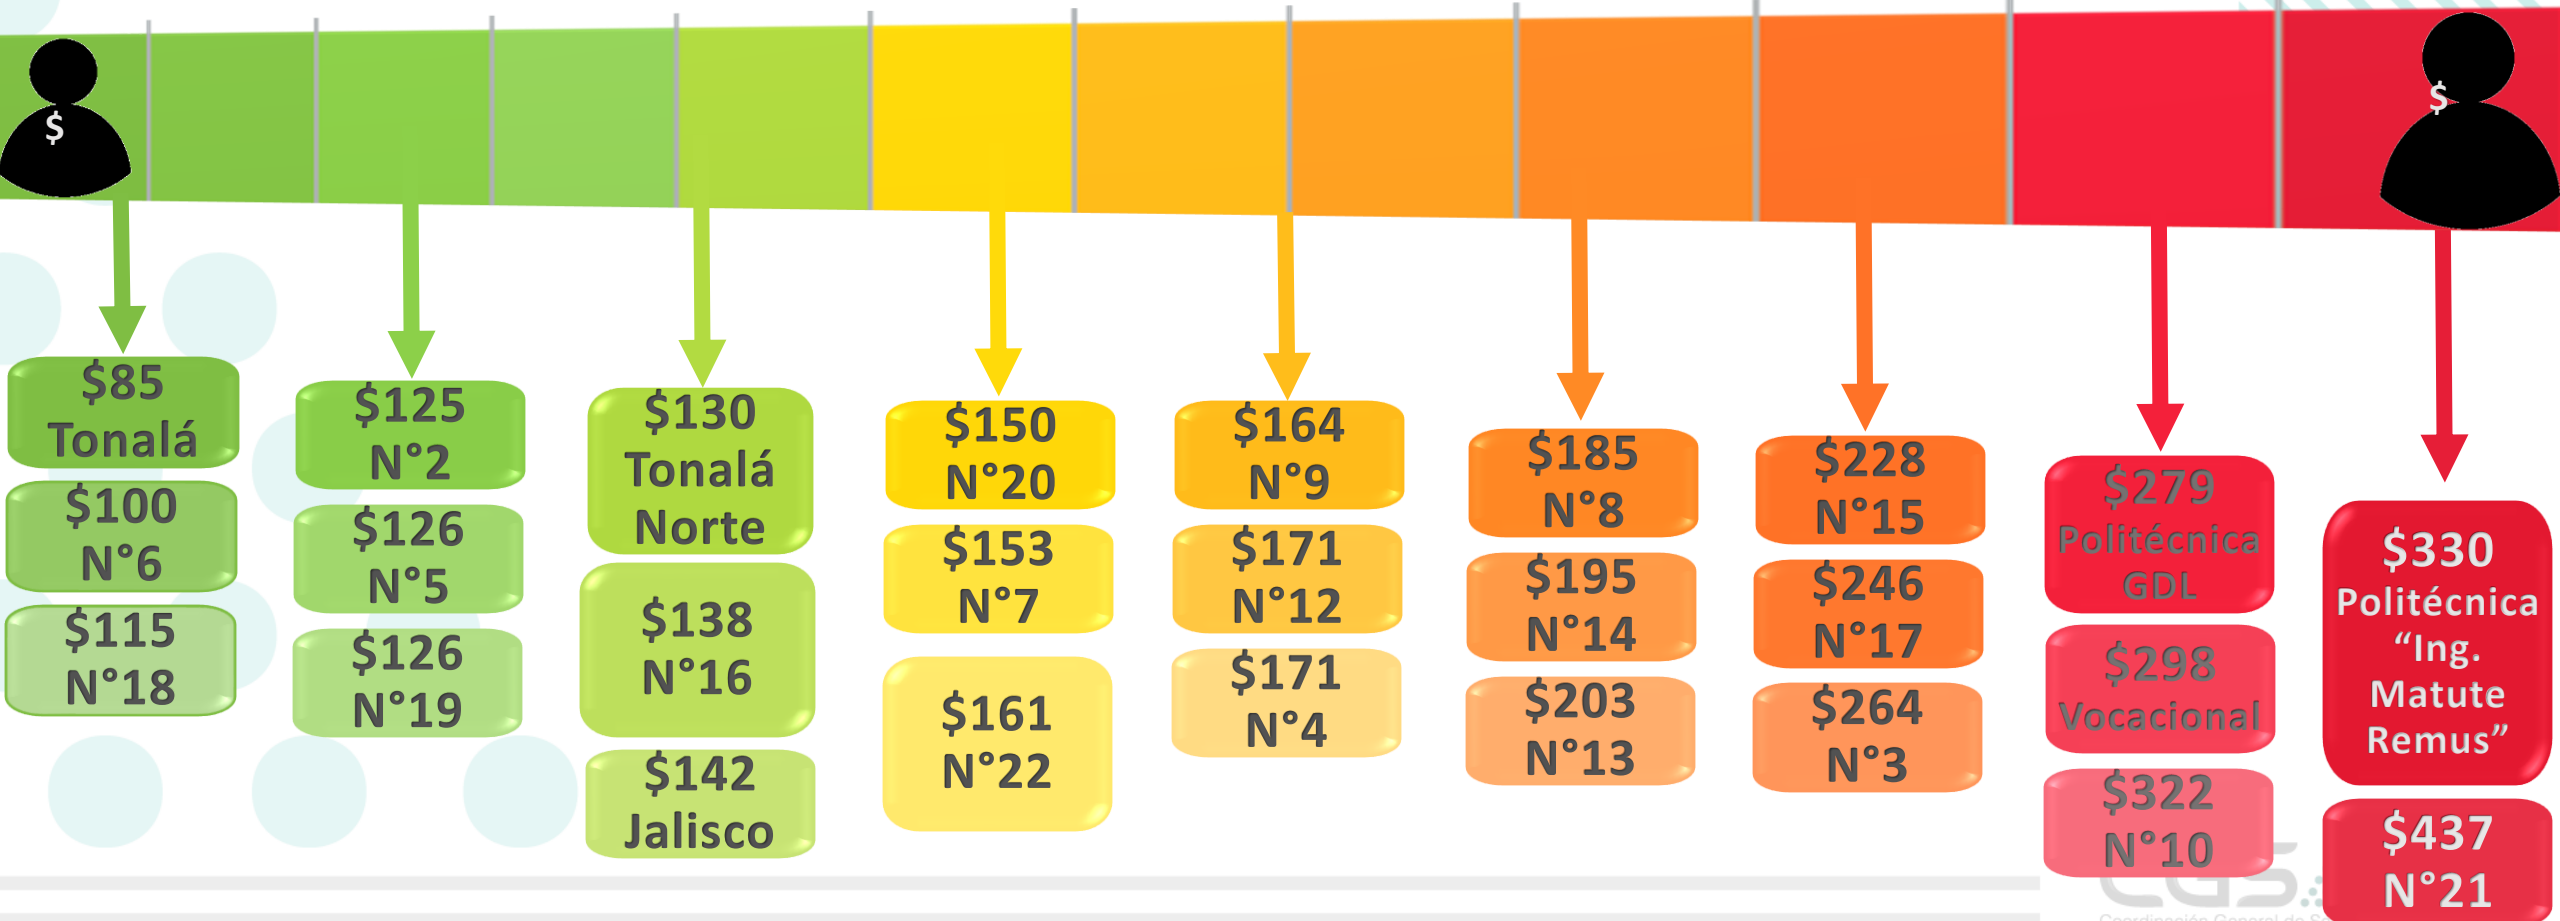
$

$

$85
Tonalá

$100
N°6

$115
N°18

$125
N°2

$126
N°5

$126
N°19

$130
Tonalá
Norte

$138
N°16

$142
Jalisco

$150
N°20

$153
N°7

$161
N°22

$164
N°9

$171
N°12

$171
N°4

$185
N°8

$195
N°14

$203
N°13

$228
N°15

$246
N°17

$264
N°3

$279
Politécnica
GDL

$298
Vocacional

$322
N°10

$330
Politécnica
“Ing.
Matute
Remus”

$437
N°21

CGS
Coordinación General de S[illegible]